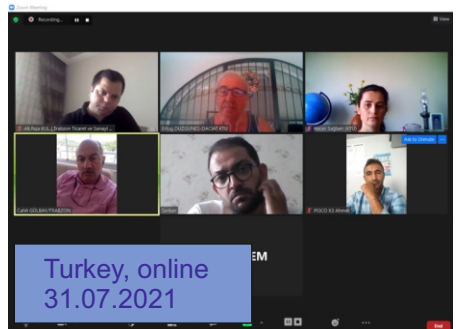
Zoom Meeting

Recording...

View

Ali Rıza KUL | Trabzon Ticaret ve Sanayi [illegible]

Ertuğ DUĞGUNES-DAÇAR KTÜ

Hasan Saglam (KTO)

Ask to Unmute

Cahit GÜLBAŞ-TRABZON

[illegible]

POCO X3 Ahmet

EM

Turkey, online
31.07.2021

End